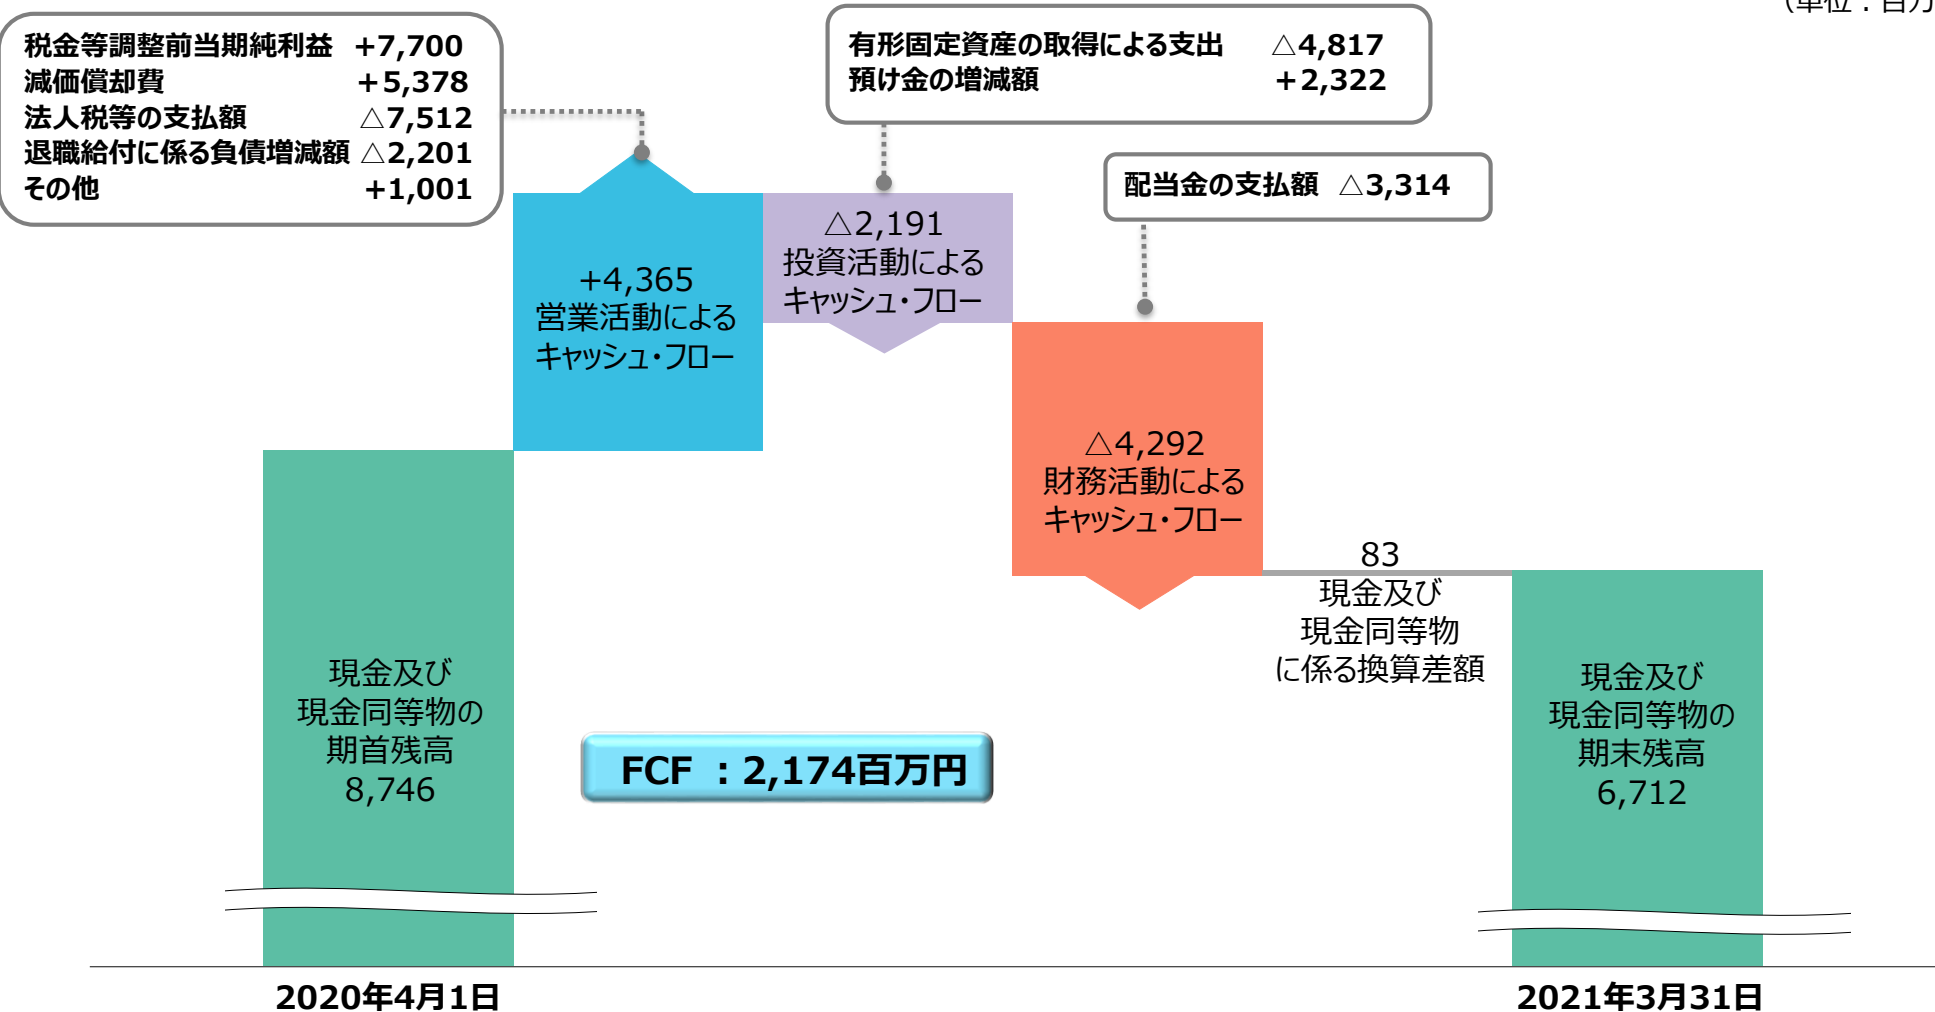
（単位：百万

税金等調整前当期純利益 +7,700
減価償却費 +5,378
法人税等の支払額 △7,512
退職給付に係る負債増減額 △2,201
その他 +1,001

有形固定資産の取得による支出 △4,817
預け金の増減額 +2,322

配当金の支払額 △3,314

+4,365
営業活動による
キャッシュ・フロー

△2,191
投資活動による
キャッシュ・フロー

△4,292
財務活動による
キャッシュ・フロー

83
現金及び
現金同等物
に係る換算差額

現金及び
現金同等物の
期首残高
8,746

FCF ：2,174百万円

現金及び
現金同等物の
期末残高
6,712

2020年4月1日

2021年3月31日